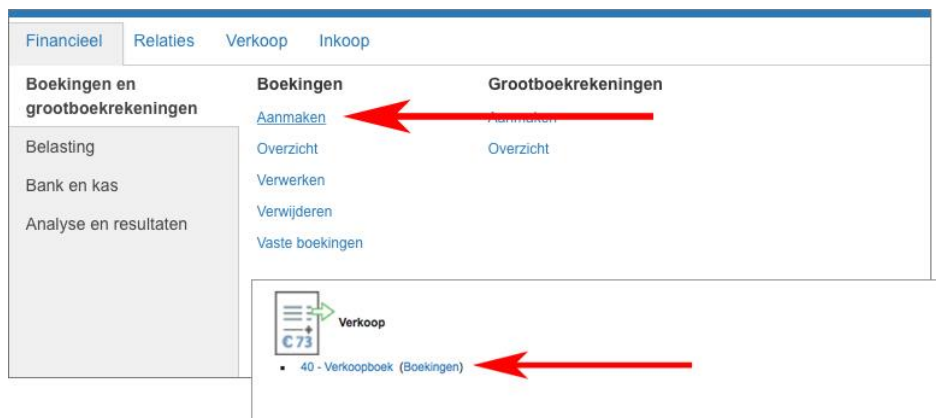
Financieel Relaties Verkoop Inkoop

Boekingen en grootboekrekeningen

Belasting

Bank en kas

Analyse en resultaten

Boekingen

Aanmaken

Overzicht

Verwerken

Verwijderen

Vaste boekingen

Grootboekrekeningen

Aanmaken

Overzicht

C 73

Verkoop

40 - Verkoopboek (Boekingen)